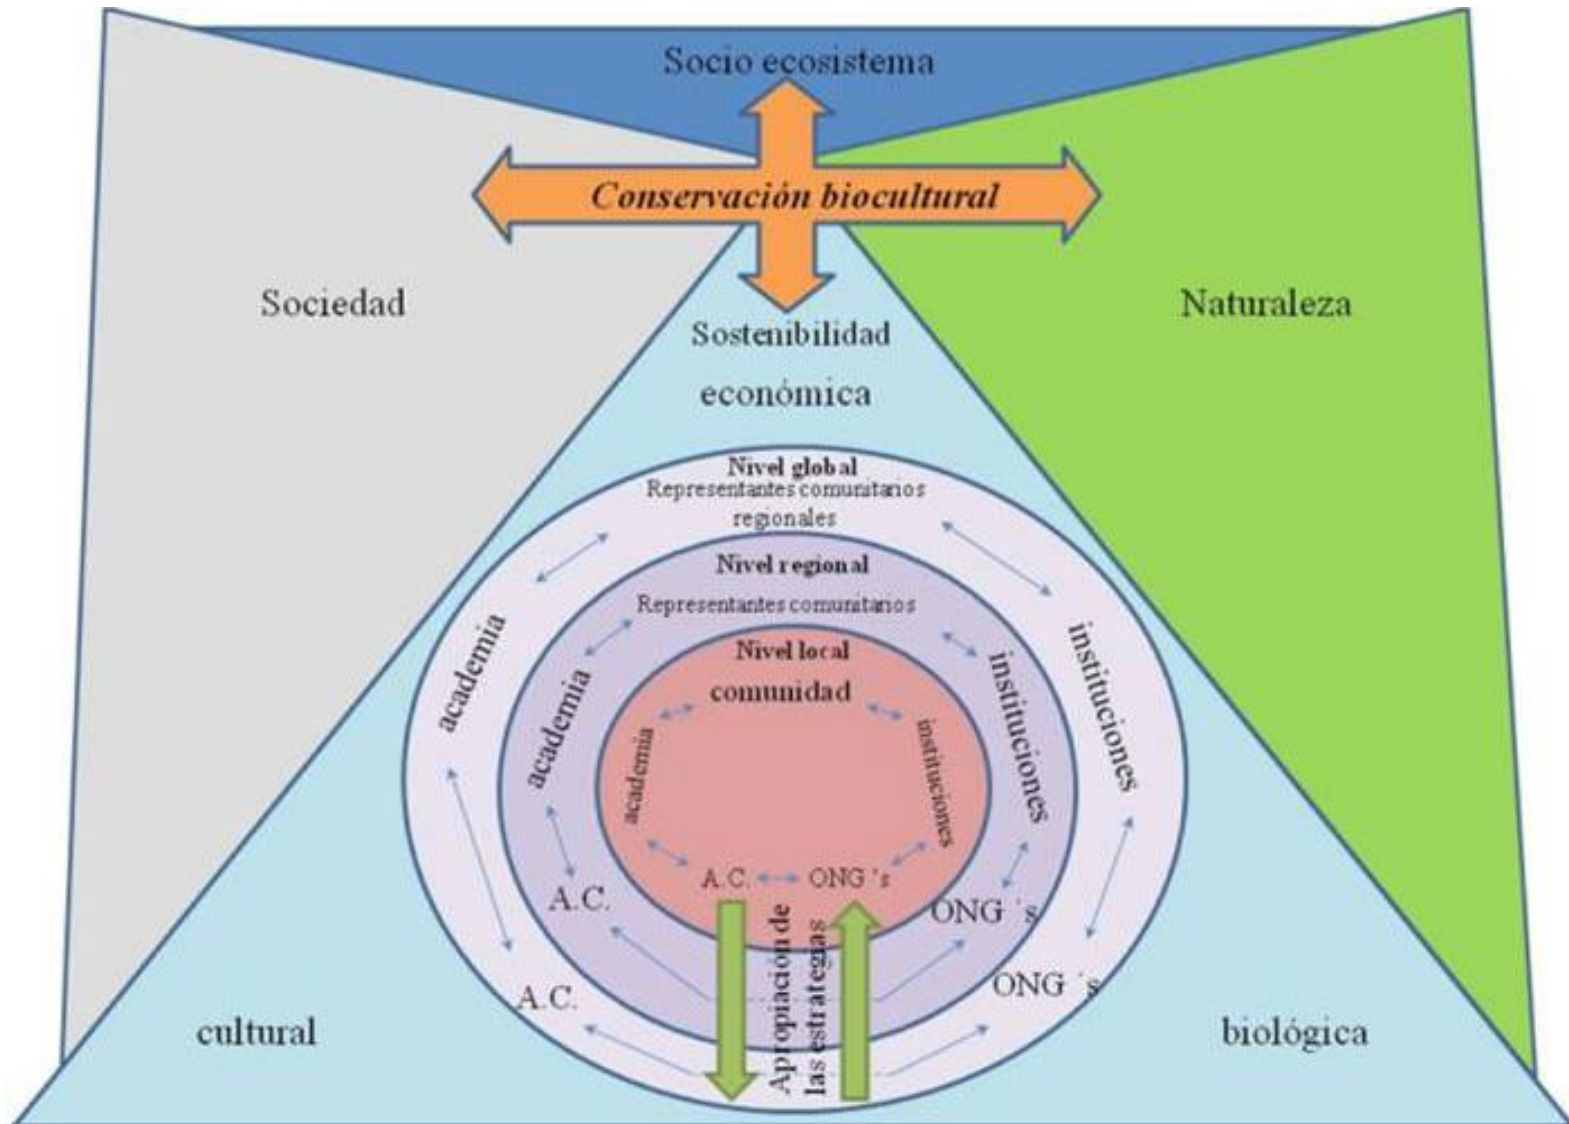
Socio ecosistema

Conservación biocultural

Sociedad

Naturaleza

Sostenibilidad

económica

Nivel global
Representantes comunitarios regionales

Nivel regional
Representantes comunitarios

Nivel local
comunidad

academia

academia

academia

instituciones

instituciones

instituciones

A.C.

ONG´s

A.C.

ONG´s

A.C.

ONG´s

Apropiación de las estrategias

cultural

biológica